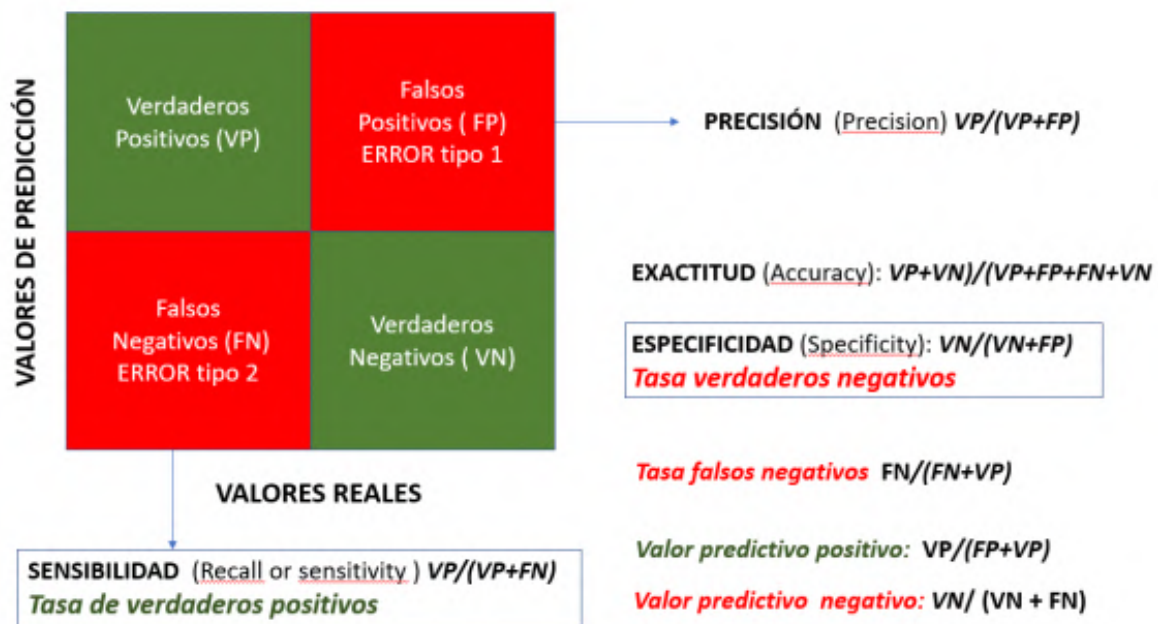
VALORES DE PREDICCIÓN

Verdaderos Positivos (VP)

Falsos Positivos ( FP) ERROR tipo 1

Falsos Negativos (FN) ERROR tipo 2

Verdaderos Negativos ( VN)

VALORES REALES

PRECISIÓN (Precision) VP/(VP+FP)

EXACTITUD (Accuracy): VP+VN)/(VP+FP+FN+VN

ESPECIFICIDAD (Specificity): VN/(VN+FP)
Tasa verdaderos negativos

Tasa falsos negativos FN/(FN+VP)

Valor predictivo positivo: VP/(FP+VP)

Valor predictivo negativo: VN/ (VN + FN)

SENSIBILIDAD (Recall or sensitivity ) VP/(VP+FN)
Tasa de verdaderos positivos